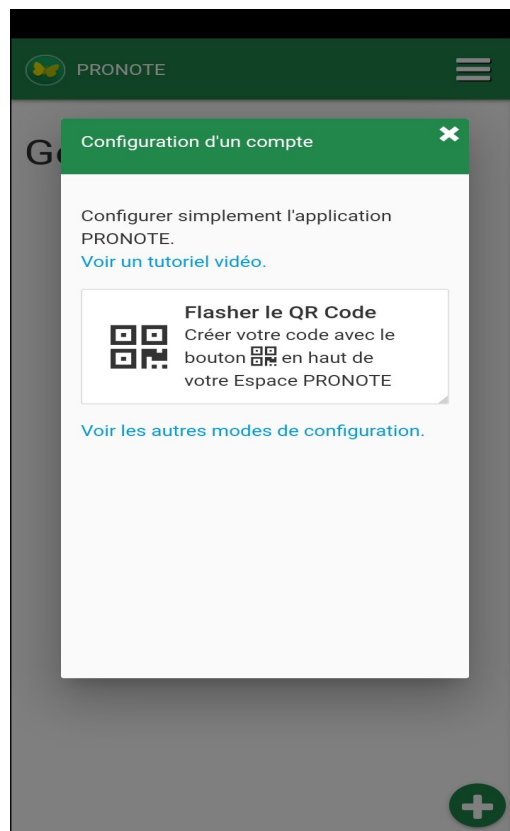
PRONOTE

G

Configuration d'un compte

Configurer simplement l'application PRONOTE.
Voir un tutoriel vidéo.

Flasher le QR Code
Créer votre code avec le bouton en haut de votre Espace PRONOTE

Voir les autres modes de configuration.